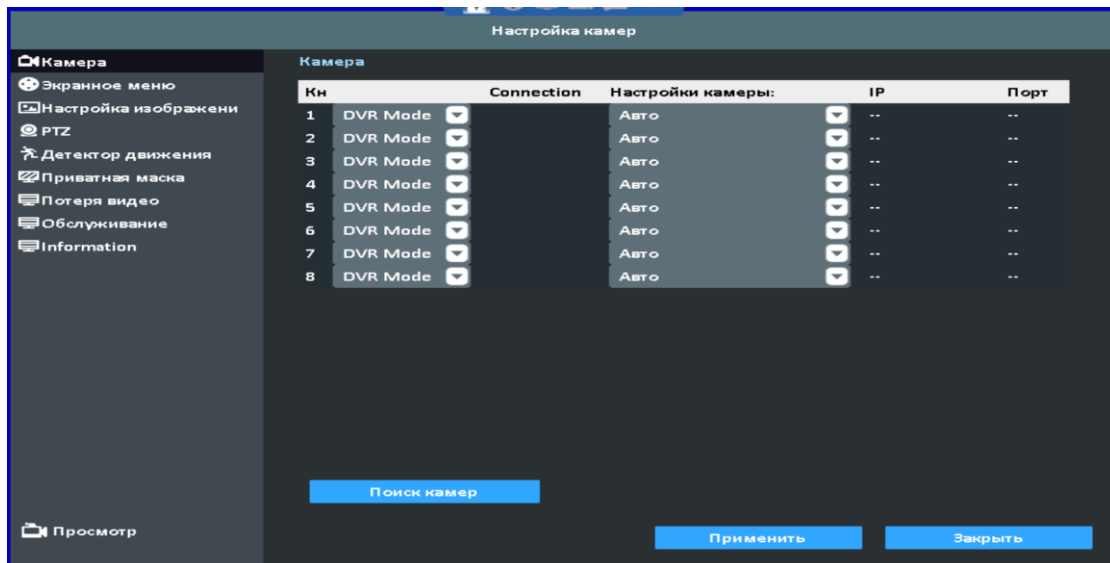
Настройка камер

Камера
Экранное меню
Настройка изображени
PTZ
Детектор движения
Приватная маска
Потеря видео
Обслуживание
Information

Камера

| Кн | | Connection | Настройки камеры: | IP | Порт |
|---|---|---|---|---|---|
| 1 | DVR Mode | | Авто | -- | -- |
| 2 | DVR Mode | | Авто | -- | -- |
| 3 | DVR Mode | | Авто | -- | -- |
| 4 | DVR Mode | | Авто | -- | -- |
| 5 | DVR Mode | | Авто | -- | -- |
| 6 | DVR Mode | | Авто | -- | -- |
| 7 | DVR Mode | | Авто | -- | -- |
| 8 | DVR Mode | | Авто | -- | -- |

Поиск камер

Просмотр

Применить

Закрыть